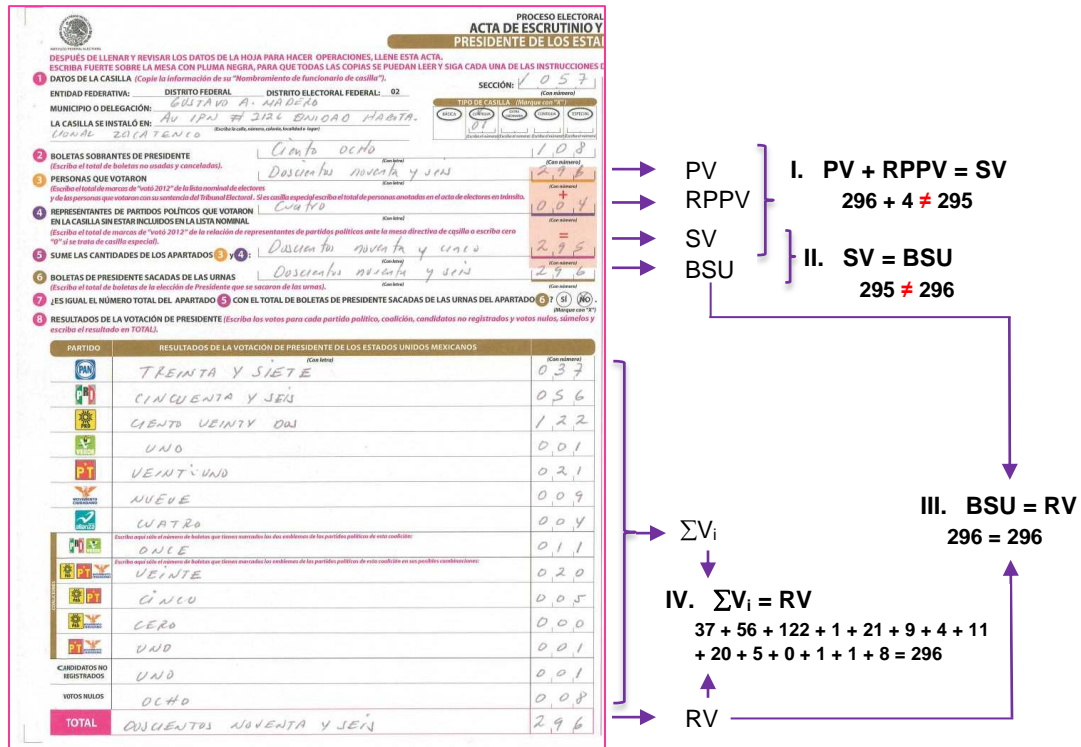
INSTITUTO FEDERAL ELECTORAL

PROCESO ELECTORAL
ACTA DE ESCRUTINIO Y
PRESIDENTE DE LOS ESTA

DESPUÉS DE LLENAR Y REVISAR LOS DATOS DE LA HOJA PARA HACER OPERACIONES, LLENE ESTA ACTA.
ESCRIBA FUERTE SOBRE LA MESA CON PLUMA NEGRA, PARA QUE TODAS LAS COPIAS SE PUEDAN LEER Y SIGA CADA UNA DE LAS INSTRUCCIONES D

1 DATOS DE LA CASILLA (Copie la información de su "Nombramiento de funcionario de casilla").
SECCIÓN: 0 5 7 (Con número)
ENTIDAD FEDERATIVA: DISTRITO FEDERAL DISTRITO ELECTORAL FEDERAL: 02
MUNICIPIO O DELEGACIÓN: GUSTAVO A. MADERO
TIPO DE CASILLA (Marque con "X")
LA CASILLA SE INSTALÓ EN: AV IPN # 2126 UNIDAD HABITA. CIONAL ZACATENCO
BÁSICA CONTIGUA EXTRAORDINARIA CONTIGUA ESPECIAL
01

2 BOLETAS SOBRANTES DE PRESIDENTE (Escriba el total de boletas no usadas y canceladas). Ciento ocho (Con letra) 1 0 8 (Con número)
3 PERSONAS QUE VOTARON (Escriba el total de marcas de "voto 2012" de la lista nominal de electores y de las personas que votaron con su sentencia del Tribunal Electoral. Si es casilla especial escriba el total de personas anotadas en el acta de electores en tránsito. Doscientos noventa y seis (Con letra) 2 9 6 (Con número)
+
4 REPRESENTANTES DE PARTIDOS POLÍTICOS QUE VOTARON EN LA CASILLA SIN ESTAR INCLUIDOS EN LA LISTA NOMINAL (Escriba el total de marcas de "voto 2012" de la relación de representantes de partidos ante la mesa directiva de casilla o escriba cero "0" si se trata de casilla especial). Cuatro (Con letra) 0 0 4 (Con número)
=
5 SUME LAS CANTIDADES DE LOS APARTADOS 3 y 4: Doscientos noventa y cinco (Con letra) 2 9 5 (Con número)
6 BOLETAS DE PRESIDENTE SACADAS DE LAS URNAS (Escriba el total de boletas de la elección de Presidente que se sacaron de las urnas). Doscientos noventa y seis (Con letra) 2 9 6 (Con número)
7 ¿ES IGUAL EL NÚMERO TOTAL DEL APARTADO 5 CON EL TOTAL DE BOLETAS DE PRESIDENTE SACADAS DE LAS URNAS DEL APARTADO 6? SÍ NO (Marque con "X")
8 RESULTADOS DE LA VOTACIÓN DE PRESIDENTE (Escriba los votos para cada partido político, coalición, candidatos no registrados y votos nulos, súmelos y escriba el resultado en TOTAL).

| PARTIDO | RESULTADOS DE LA VOTACIÓN DE PRESIDENTE DE LOS ESTADOS UNIDOS MEXICANOS (Con letra) | (Con número) |
|---|---|---|
| PAN | TREINTA Y SIETE | 0 3 7 |
| PRI | CINCUENTA Y SEIS | 0 5 6 |
| PRD | CIENTO VEINTY DOS | 1 2 2 |
| VERDE | UNO | 0 0 1 |
| PT | VEINTIUNO | 0 2 1 |
| MOVIMIENTO CIUDADANO | NUEVE | 0 0 9 |
| nueva alianza | CUATRO | 0 0 4 |
| PRI VERDE (Escriba aquí sólo el número de boletas que tienen marcados los dos emblemas de los partidos políticos de esta coalición) | ONCE | 0 1 1 |
| PRD PT MOVIMIENTO CIUDADANO (Escriba aquí sólo el número de boletas que tienen marcados los emblemas de los partidos políticos de esta coalición en sus posibles combinaciones) | VEINTE | 0 2 0 |
| PRD PT | CINCO | 0 0 5 |
| PRD MOVIMIENTO CIUDADANO | CERO | 0 0 0 |
| PT MOVIMIENTO CIUDADANO | UNO | 0 0 1 |
| CANDIDATOS NO REGISTRADOS | UNO | 0 0 1 |
| VOTOS NULOS | OCHO | 0 0 8 |
| TOTAL | DOSCIENTOS NOVENTA Y SEIS | 2 9 6 |

COALICIONES

PV
RPPV
SV
BSU

I. PV + RPPV = SV
296 + 4 ≠ 295

II. SV = BSU
295 ≠ 296

III. BSU = RV
296 = 296

$\sum V_i$

IV. $\sum V_i$ = RV
37 + 56 + 122 + 1 + 21 + 9 + 4 + 11 + 20 + 5 + 0 + 1 + 1 + 8 = 296

RV